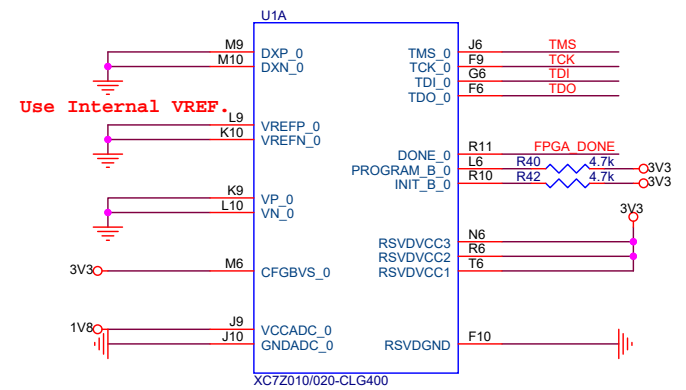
U1A

M9 DXP_0
M10 DXN_0

Use Internal VREF.

L9 VREFP_0
K10 VREFN_0

K9 VP_0
L10 VN_0

3V3 M6 CFGBVS_0

1V8 J9 VCCADC_0
J10 GNDADC_0

TMS_0 J6 TMS
TCK_0 F9 TCK
TDI_0 G6 TDI
TDO_0 F6 TDO

DONE_0 R11 FPGA_DONE
PROGRAM_B_0 L6 R40 4.7k 3V3
INIT_B_0 R10 R42 4.7k 3V3

3V3
RSVDVCC3 N6
RSVDVCC2 R6
RSVDVCC1 T6

RSVDGND F10

XC7Z010/020-CLG400